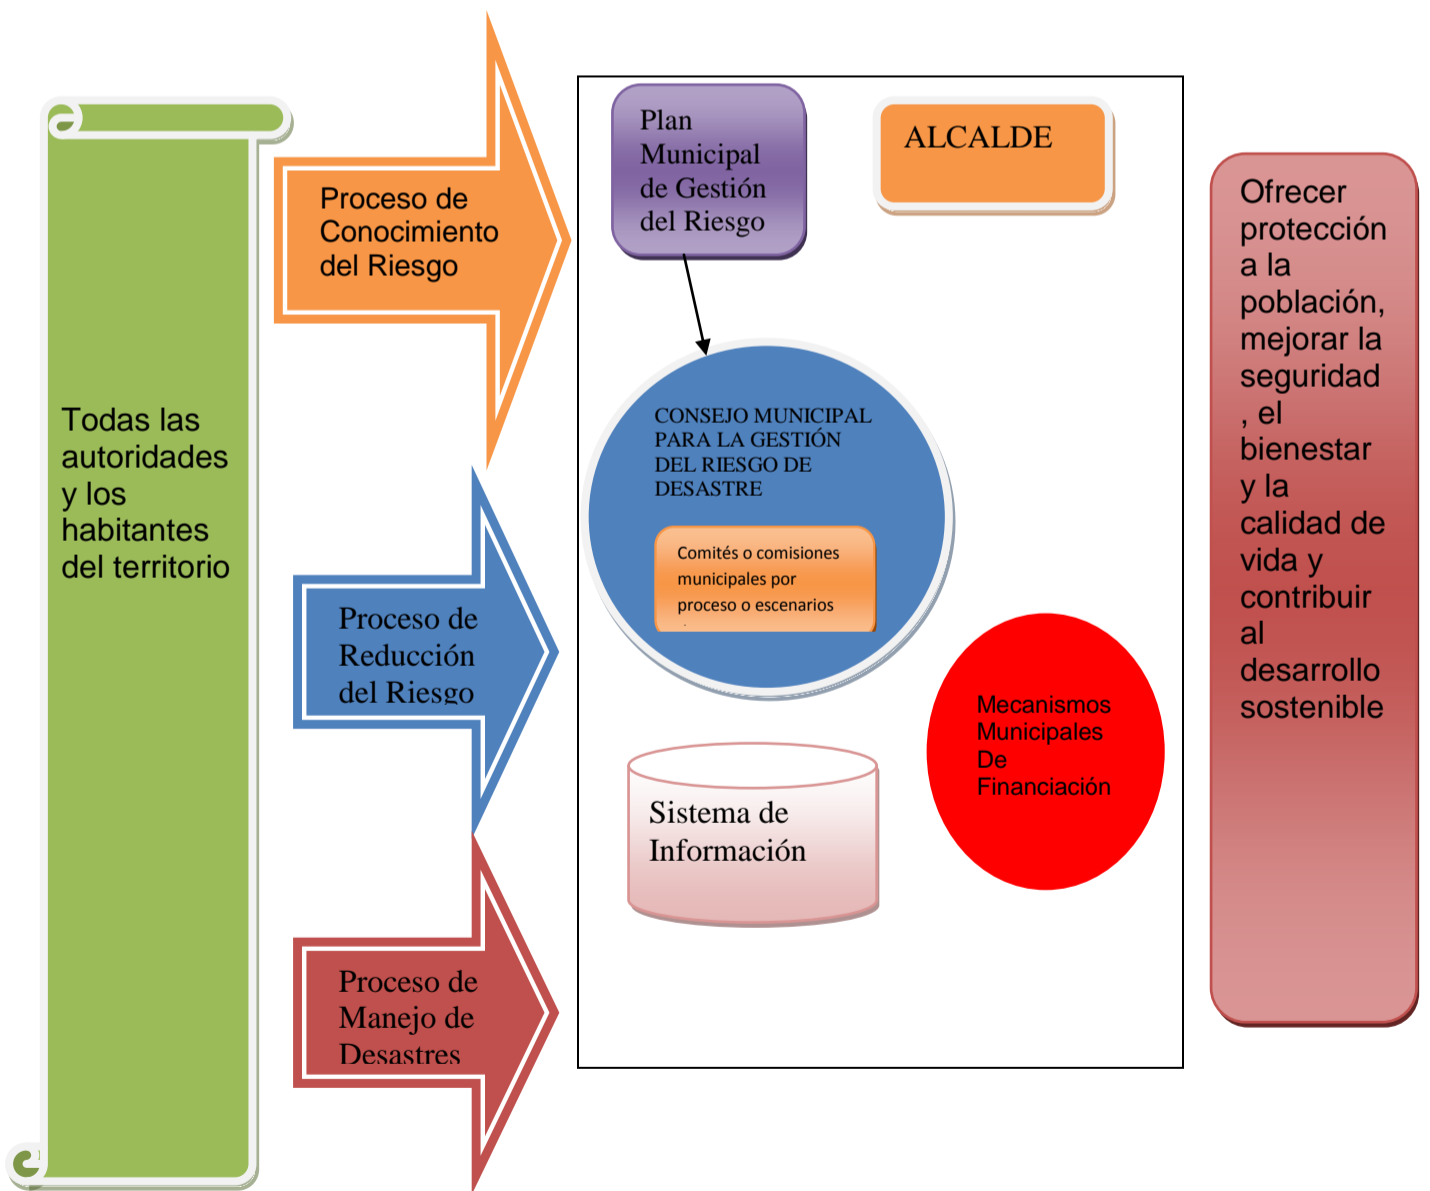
Todas las autoridades y los habitantes del territorio

Proceso de Conocimiento del Riesgo

Proceso de Reducción del Riesgo

Proceso de Manejo de Desastres

Plan Municipal de Gestión del Riesgo

ALCALDE

CONSEJO MUNICIPAL PARA LA GESTIÓN DEL RIESGO DE DESASTRE

Comités o comisiones municipales por proceso o escenarios

Mecanismos Municipales De Financiación

Sistema de Información

Ofrecer protección a la población, mejorar la seguridad , el bienestar y la calidad de vida y contribuir al desarrollo sostenible